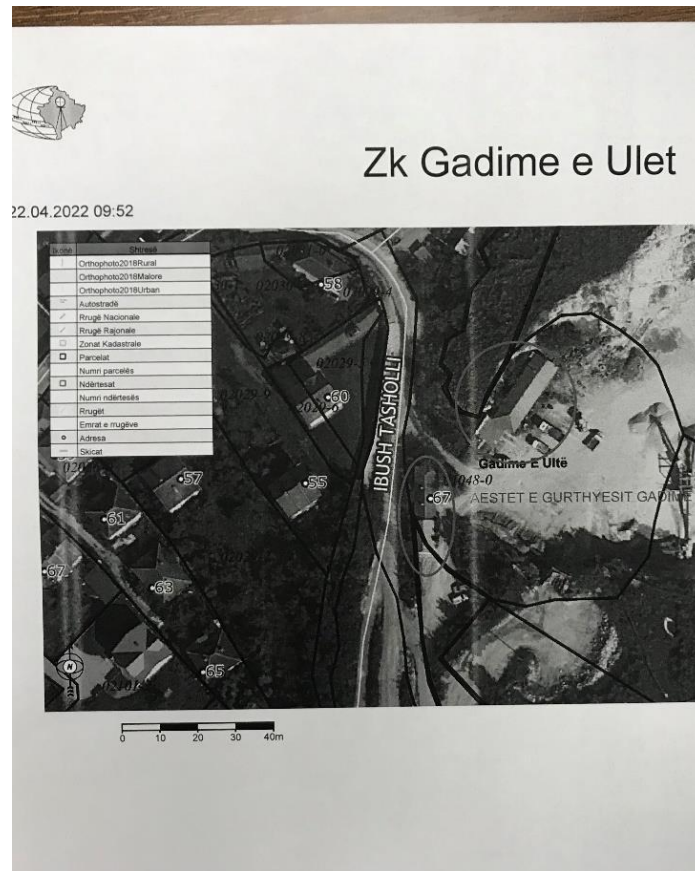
Zk Gadime e Ulet

22.04.2022 09:52

| Ikona | Shtresë |
|---|---|
| | Orthophoto2018Rural |
| | Orthophoto2018Malore |
| | Orthophoto2018Urban |
| | Autostradë |
| | Rrugë Nacionale |
| | Rrugë Rajonale |
| | Zonat Kadastrale |
| | Parcelat |
| | Numri parcelës |
| | Ndërtesat |
| | Numri ndërtesës |
| | Rrugët |
| | Emrat e rrugëve |
| | Adresa |
| | Skicat |

58
60
57
55
61
67
63
65
IBUSH TASHOLLI
Gadime E Ultë
67
AESTET E GURTHYESIT GADIME
02029
048-0

0 10 20 30 40m